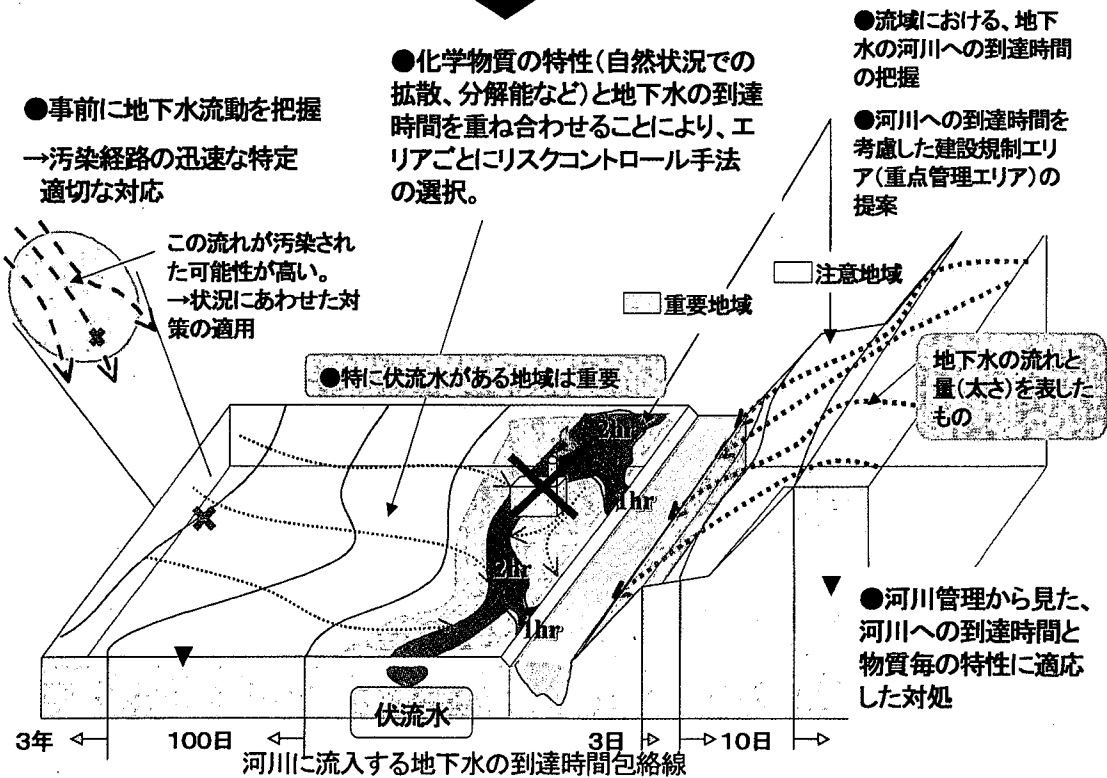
●事前に地下水流動を把握

→汚染経路の迅速な特定
適切な対応

この流れが汚染された可能性が高い。
→状況にあわせた対策の適用

●化学物質の特性(自然状況での拡散、分解能など)と地下水の到達時間を重ね合わせることにより、エリアごとにリスクコントロール手法の選択。

●流域における、地下水の河川への到達時間の把握

●河川への到達時間を考慮した建設規制エリア(重点管理エリア)の提案

注意地域

重要地域

地下水の流れと量(太さ)を表したもの

●特に伏流水がある地域は重要

2hr

1hr

2hr

1hr

●河川管理から見た、河川への到達時間と物質毎の特性に適応した対処

伏流水

3年

100日

3日

10日

河川に流入する地下水の到達時間包絡線